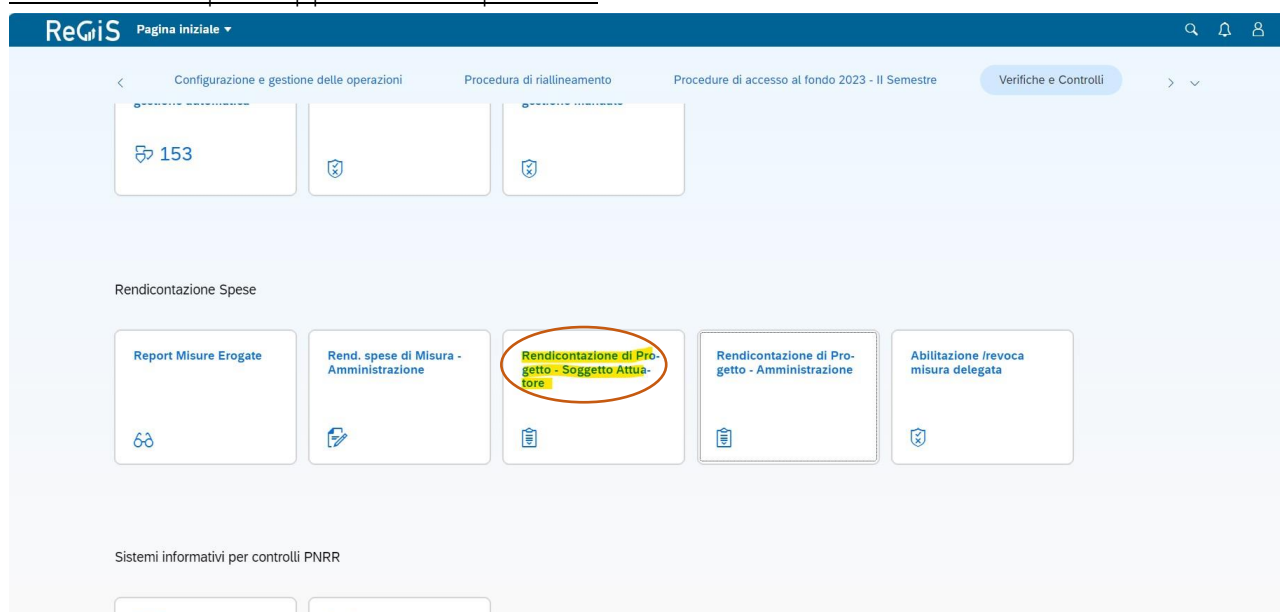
ReGiS Pagina iniziale

Configurazione e gestione delle operazioni | Procedura di riallineamento | Procedure di accesso al fondo 2023 - II Semestre | Verifiche e Controlli

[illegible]
153

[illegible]

Rendicontazione Spese

Report Misure Erogate

Rend. spese di Misura - Amministrazione

Rendicontazione di Progetto - Soggetto Attuatore

Rendicontazione di Progetto - Amministrazione

Abilitazione /revoca misura delegata

Sistemi informativi per controlli PNRR